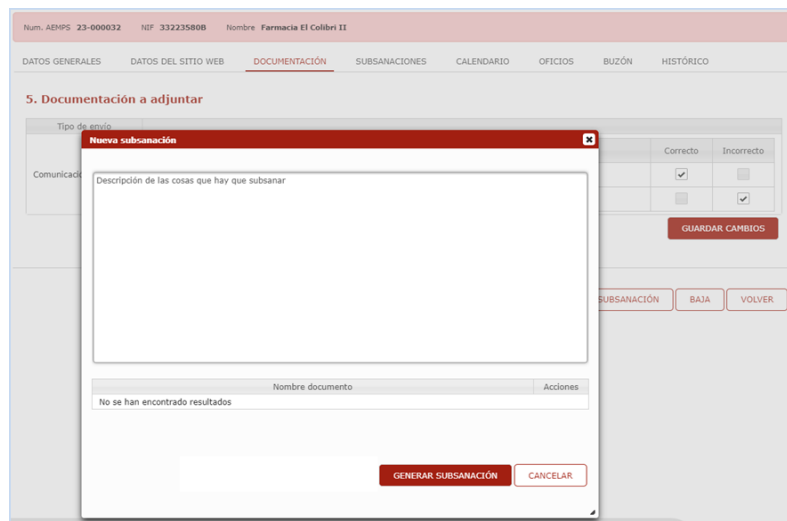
Num. AEMPS 23-000032 NIF 33223580B Nombre Farmacia El Colibri II

DATOS GENERALES DATOS DEL SITIO WEB DOCUMENTACIÓN SUBSANACIONES CALENDARIO OFICIOS BUZÓN HISTÓRICO

5. Documentación a adjuntar

Tipo de envío

Comunicació

Correcto Incorrecto

GUARDAR CAMBIOS

SUBSANACIÓN BAJA VOLVER

Nueva subsanación

Descripción de las cosas que hay que subsanar

| Nombre documento | Acciones |
|---|---|
| No se han encontrado resultados | |

GENERAR SUBSANACIÓN CANCELAR